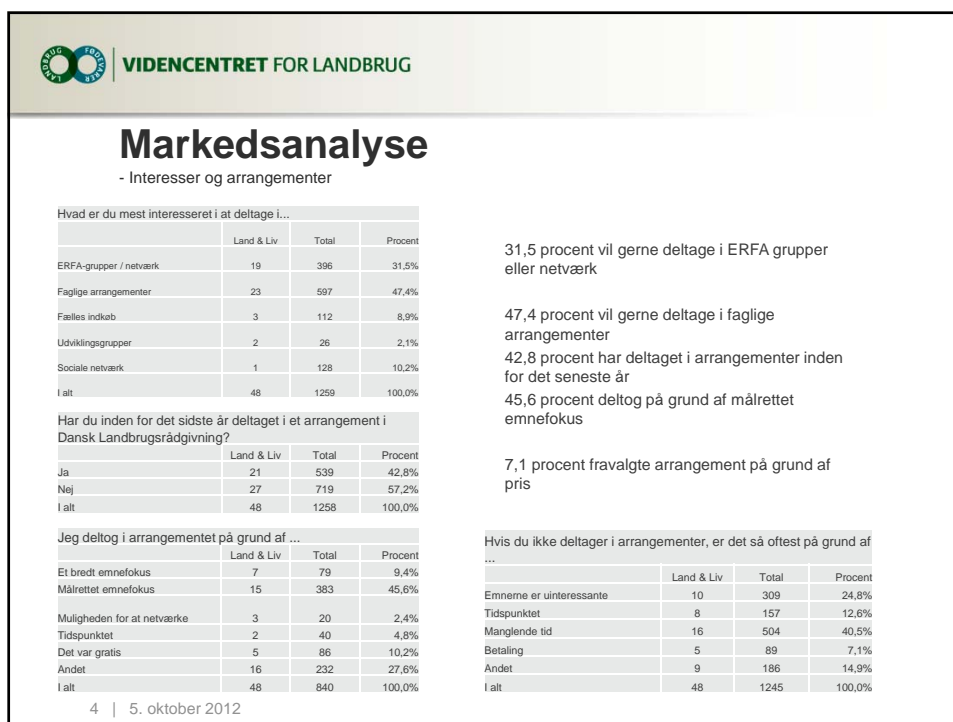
VIDENCENTRET FOR LANDBRUG

Markedsanalyse
- Interesser og arrangementer

Hvad er du mest interesseret i at deltage i...

| | Land & Liv | Total | Procent |
|---|---|---|---|
| ERFA-grupper / netværk | 19 | 396 | 31,5% |
| Faglige arrangementer | 23 | 597 | 47,4% |
| Fælles indkøb | 3 | 112 | 8,9% |
| Udviklingsgrupper | 2 | 26 | 2,1% |
| Sociale netværk | 1 | 128 | 10,2% |
| I alt | 48 | 1259 | 100,0% |

Har du inden for det sidste år deltaget i et arrangement i Dansk Landbrugsrådgivning?

| | Land & Liv | Total | Procent |
|---|---|---|---|
| Ja | 21 | 539 | 42,8% |
| Nej | 27 | 719 | 57,2% |
| I alt | 48 | 1258 | 100,0% |

Jeg deltog i arrangementet på grund af ...

| | Land & Liv | Total | Procent |
|---|---|---|---|
| Et bredt emnefokus | 7 | 79 | 9,4% |
| Målrettet emnefokus | 15 | 383 | 45,6% |
| Muligheden for at netværke | 3 | 20 | 2,4% |
| Tidspunktet | 2 | 40 | 4,8% |
| Det var gratis | 5 | 86 | 10,2% |
| Andet | 16 | 232 | 27,6% |
| I alt | 48 | 840 | 100,0% |

31,5 procent vil gerne deltage i ERFA grupper eller netværk

47,4 procent vil gerne deltage i faglige arrangementer

42,8 procent har deltaget i arrangementer inden for det seneste år

45,6 procent deltog på grund af målrettet emnefokus

7,1 procent fravalgte arrangement på grund af pris

Hvis du ikke deltager i arrangementer, er det så oftest på grund af ...

| | Land & Liv | Total | Procent |
|---|---|---|---|
| Emnerne er uinteressante | 10 | 309 | 24,8% |
| Tidspunktet | 8 | 157 | 12,6% |
| Manglende tid | 16 | 504 | 40,5% |
| Betaling | 5 | 89 | 7,1% |
| Andet | 9 | 186 | 14,9% |
| I alt | 48 | 1245 | 100,0% |

4 | 5. oktober 2012